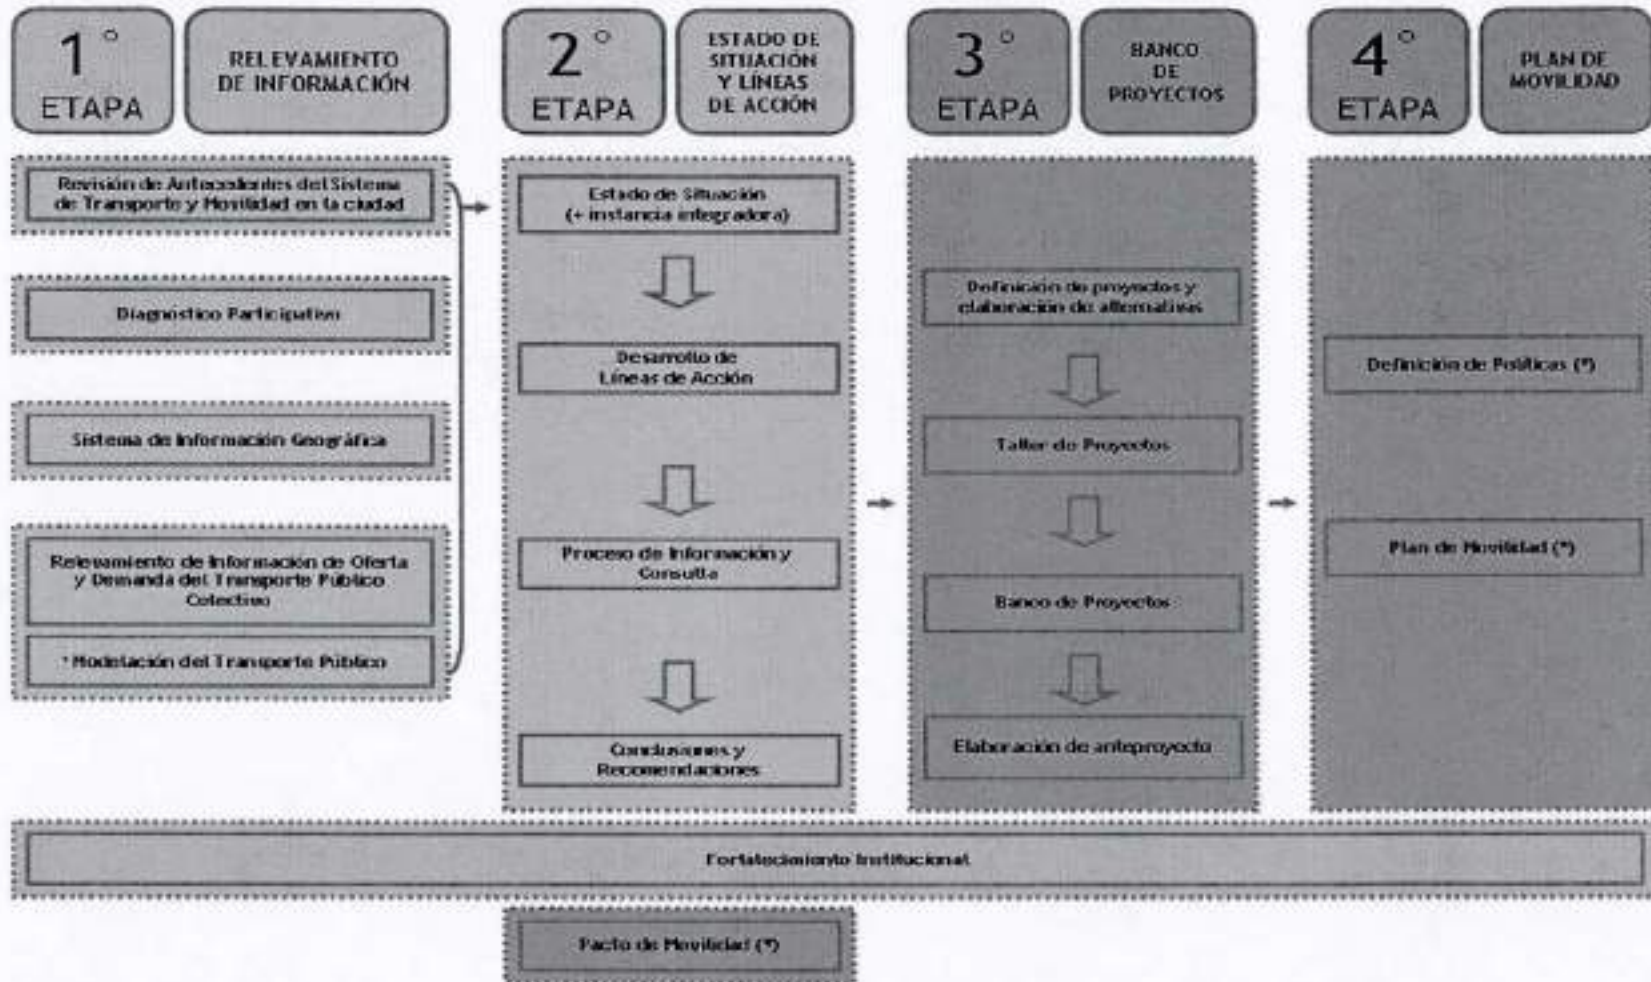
1° ETAPA

RELEVAMIENTO DE INFORMACIÓN

2° ETAPA

ESTADO DE SITUACIÓN Y LÍNEAS DE ACCIÓN

3° ETAPA

BANCO DE PROYECTOS

4° ETAPA

PLAN DE MOVILIDAD

Revisión de Antecedentes del Sistema de Transporte y Movilidad en la ciudad

Diagnóstico Participativo

Sistema de Información Geográfica

Relevamiento de Información de Oferta y Demanda del Transporte Público Colectivo

* Modelación del Transporte Público

Estado de Situación (+ instancia integradora)

Desarrollo de Líneas de Acción

Proceso de Información y Consulta

Conclusiones y Recomendaciones

Definición de proyectos y elaboración de alternativas

Taller de Proyectos

Banco de Proyectos

Elaboración de anteproyecto

Definición de Políticas (*)

Plan de Movilidad (*)

Fortalecimiento Institucional

Pacto de Movilidad (*)